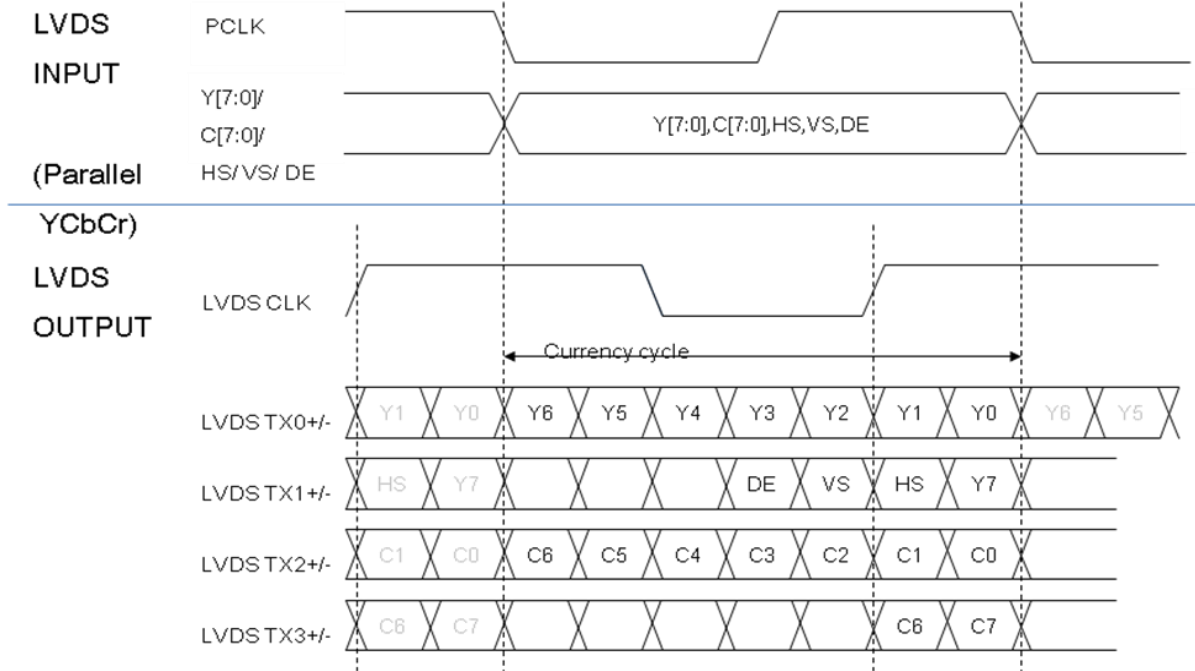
LVDS INPUT (Parallel YCbCr)

PCLK

Y[7:0]/ C[7:0]/ HS/ VS/ DE

Y[7:0],C[7:0],HS,VS,DE

LVDS OUTPUT

LVDS CLK

Currency cycle

LVDS TX0+/- Y1 Y0 Y6 Y5 Y4 Y3 Y2 Y1 Y0 Y6 Y5

LVDS TX1+/- HS Y7 DE VS HS Y7

LVDS TX2+/- C1 C0 C6 C5 C4 C3 C2 C1 C0

LVDS TX3+/- C6 C7 C6 C7